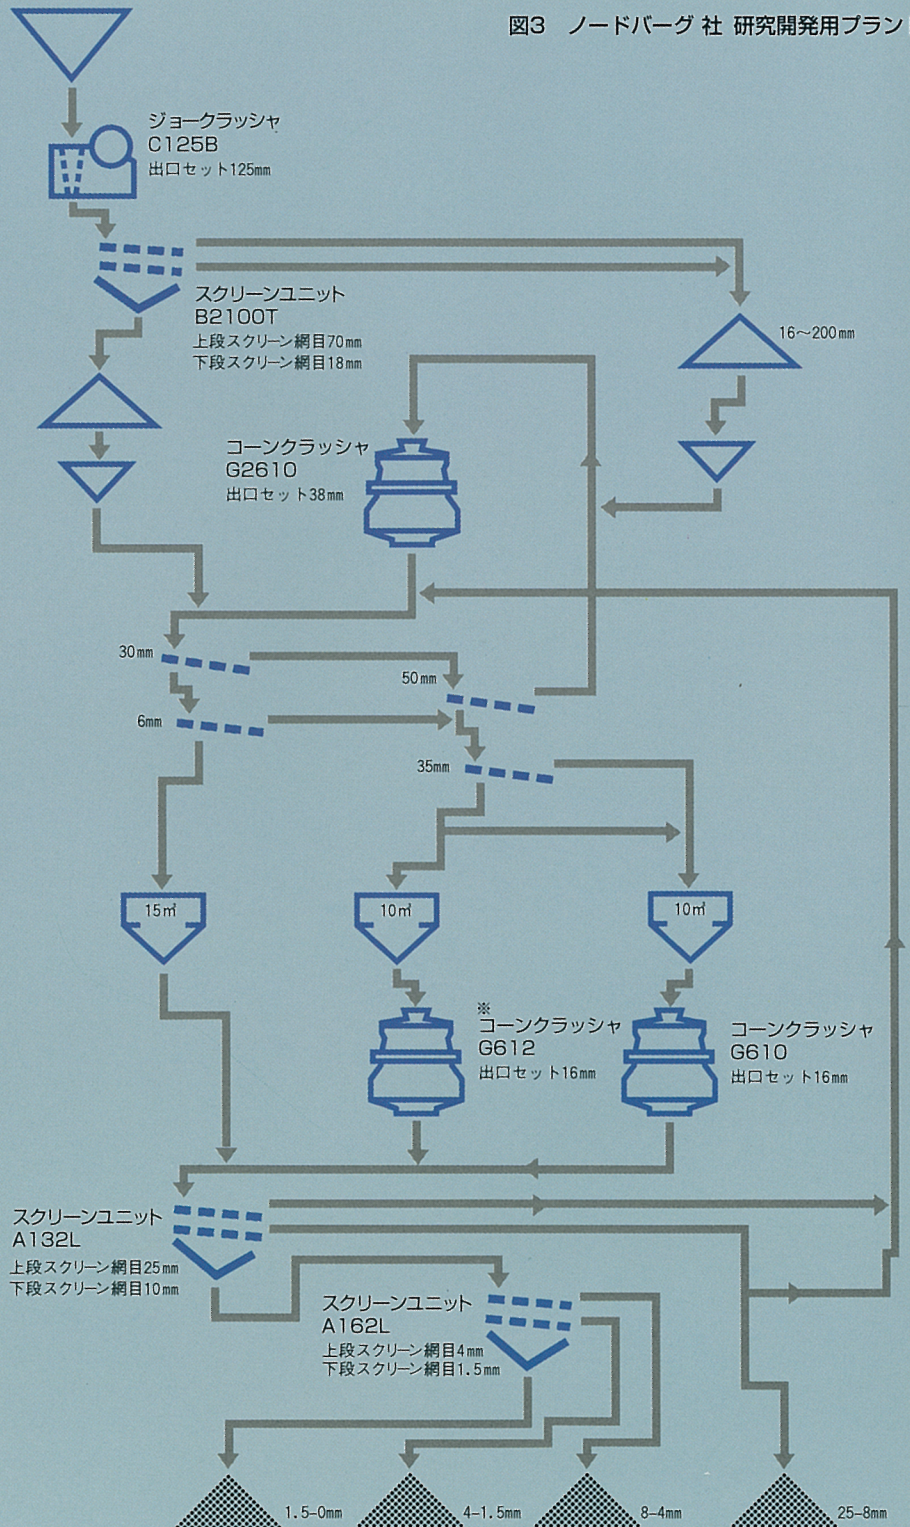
図3　ノードバーグ 社 研究開発用プラン

ジョークラッシャ
C125B
出口セット125mm

スクリーンユニット
B2100T
上段スクリーン網目70mm
下段スクリーン網目18mm

16～200mm

コーンクラッシャ
G2610
出口セット38mm

30mm
50mm
6mm
35mm

15㎡
10㎡
10㎡

※
コーンクラッシャ
G612
出口セット16mm

コーンクラッシャ
G610
出口セット16mm

スクリーンユニット
A132L
上段スクリーン網目25mm
下段スクリーン網目10mm

スクリーンユニット
A162L
上段スクリーン網目4mm
下段スクリーン網目1.5mm

1.5–0mm
4–1.5mm
8–4mm
25–8mm